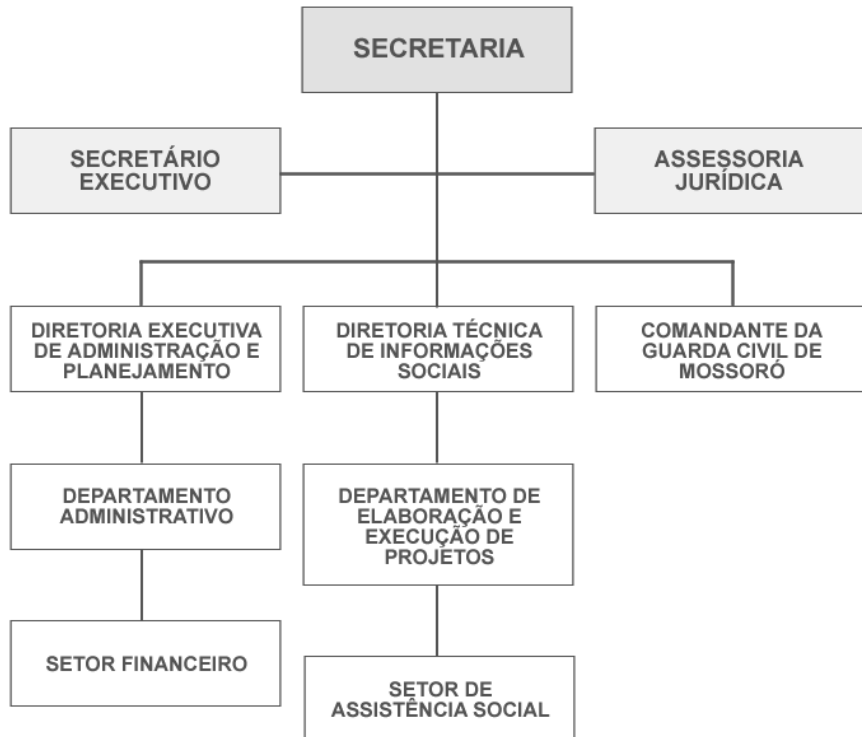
SECRETARIA

SECRETÁRIO EXECUTIVO

ASSESSORIA JURÍDICA

DIRETORIA EXECUTIVA DE ADMINISTRAÇÃO E PLANEJAMENTO

DIRETORIA TÉCNICA DE INFORMAÇÕES SOCIAIS

COMANDANTE DA GUARDA CIVIL DE MOSSORÓ

DEPARTAMENTO ADMINISTRATIVO

DEPARTAMENTO DE ELABORAÇÃO E EXECUÇÃO DE PROJETOS

SETOR FINANCEIRO

SETOR DE ASSISTÊNCIA SOCIAL